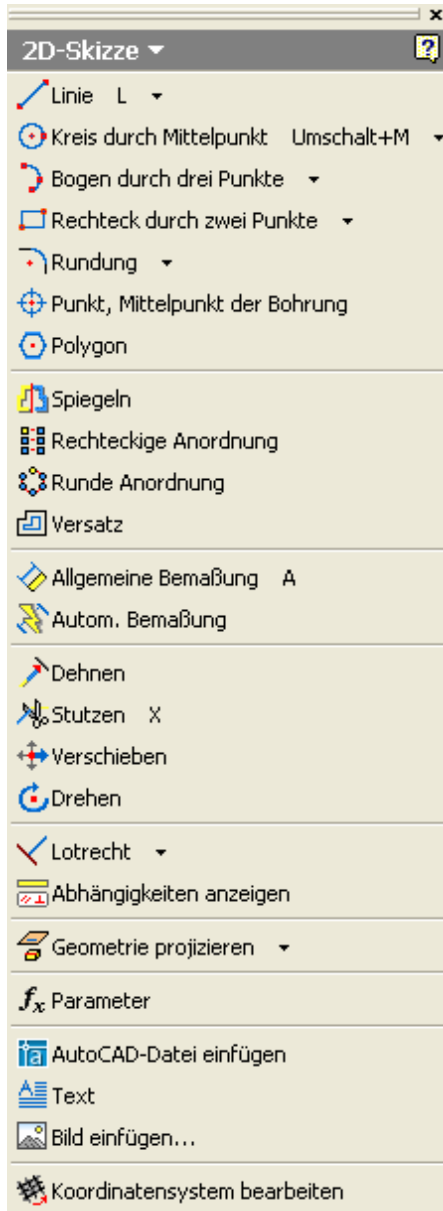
2D-Skizze ▾

Linie L ▾
Kreis durch Mittelpunkt Umschalt+M ▾
Bogen durch drei Punkte ▾
Rechteck durch zwei Punkte ▾
Rundung ▾
Punkt, Mittelpunkt der Bohrung
Polygon

Spiegeln
Rechteckige Anordnung
Runde Anordnung
Versatz

Allgemeine Bemaßung A
Autom. Bemaßung

Dehnen
Stutzen X
Verschieben
Drehen

Lotrecht ▾
Abhängigkeiten anzeigen

Geometrie projizieren ▾

$f_x$ Parameter

AutoCAD-Datei einfügen
Text
Bild einfügen...

Koordinatensystem bearbeiten